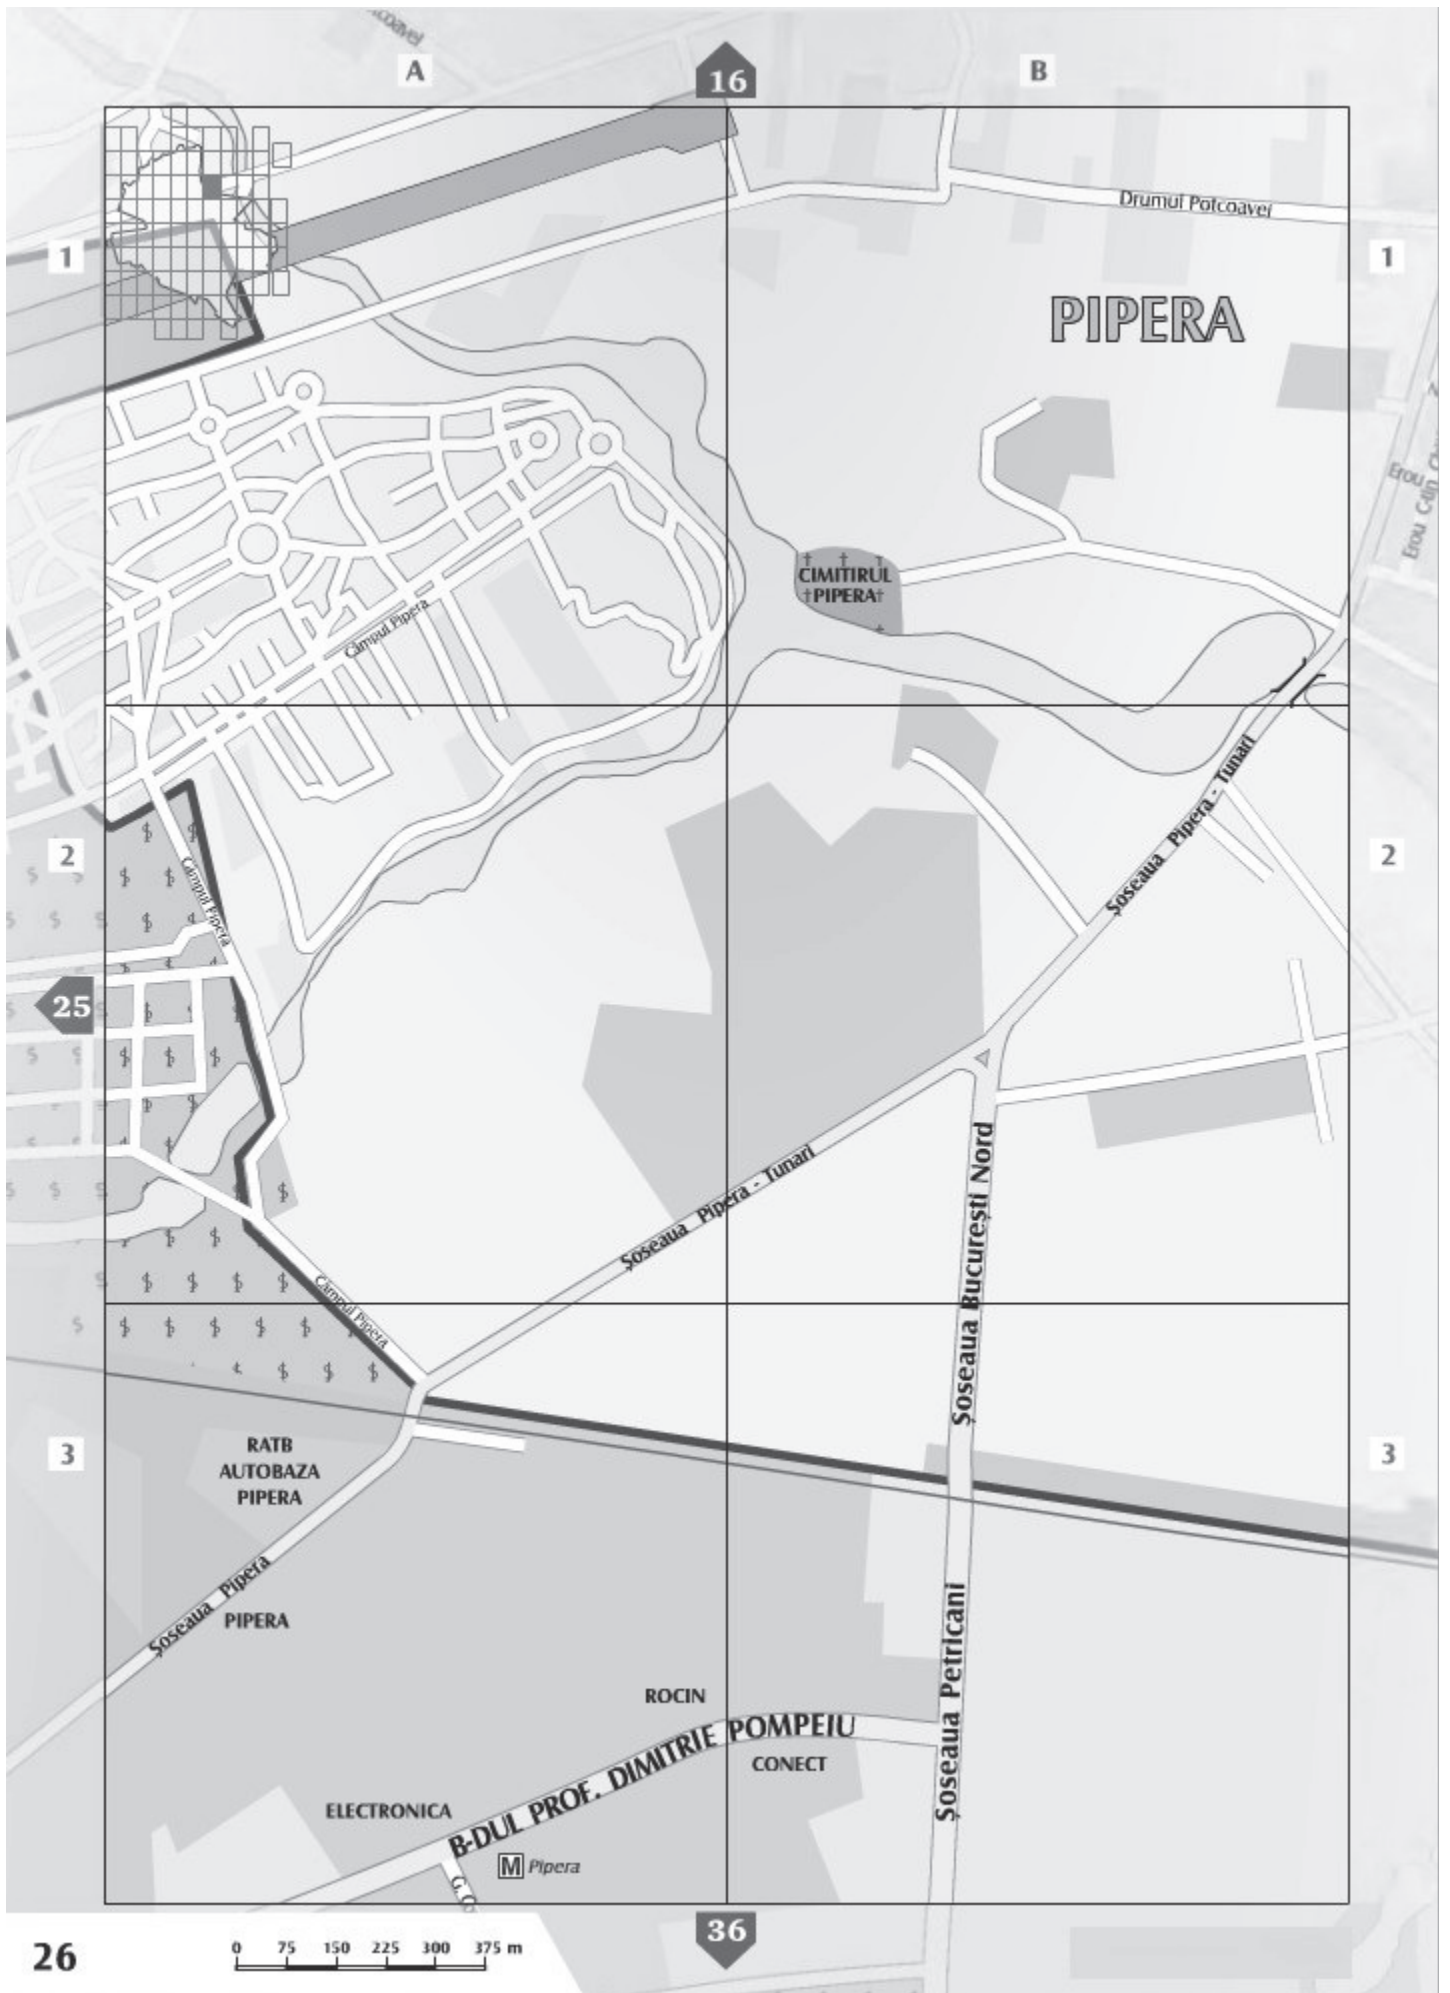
A
16
B
Drumul Potcoavei
1
1
PIPERA
Erou
Erou Cețin
CIMITIRUL
PIPERA
Câmpul Pipera
2
2
Câmpul Pipera
25
Șoseaua Pipera - Tunari
Șoseaua Pipera - Tunari
Șoseaua București Nord
Câmpul Pipera
3
3
RATB
AUTOBAZA
PIPERA
Șoseaua Pipera
PIPERA
ROCIN
B-DUL PROF. DIMITRIE POMPEIU
CONECT
Șoseaua Petricani
ELECTRONICA
M Pipera
36
26
0 75 150 225 300 375 m